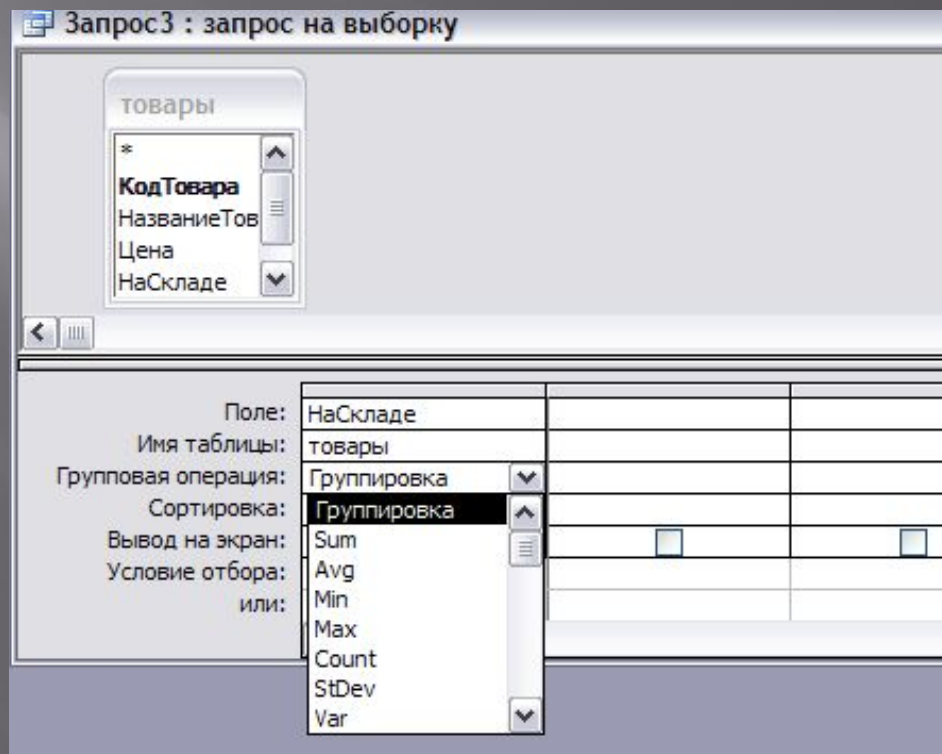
Запрос3 : запрос на выборку

товары
*
КодТовара
НазваниеТов
Цена
НаСкладе

| | | |
|---|---|---|
| Поле: | НаСкладе | |
| Имя таблицы: | товары | |
| Групповая операция: | Группировка | |
| Сортировка: | | |
| Вывод на экран: | | |
| Условие отбора: | | |
| или: | | |

Группировка
Sum
Avg
Min
Max
Count
StDev
Var